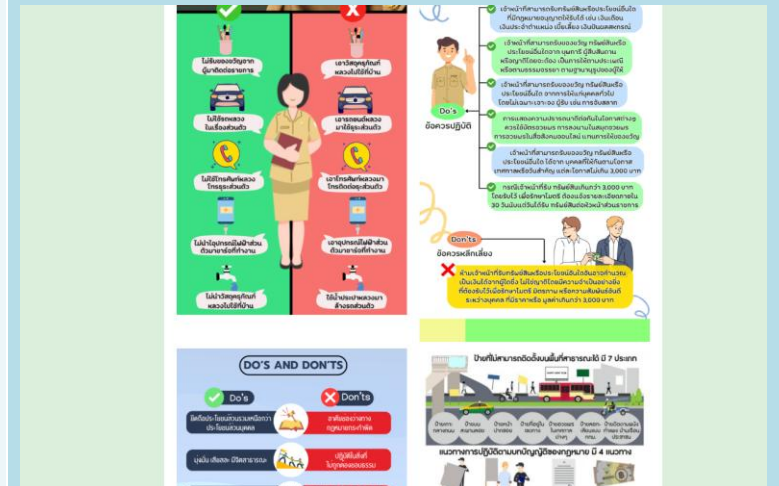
ไม่รับของขวัญจากผู้มาติดต่อราชการ

เอาวัสดุครุภัณฑ์หลวงไปใช้ที่บ้าน

ไม่ใช้รถหลวงในเรื่องส่วนตัว

เอารถหลวงมาใช้เรื่องส่วนตัว

ไม่ใช้โทรศัพท์หลวงโทรธุระส่วนตัว

เอาโทรศัพท์หลวงมาโทรติดต่อธุระส่วนตัว

ไม่นำอุปกรณ์ไฟฟ้าส่วนตัวมาชาร์จที่ทำงาน

เอาอุปกรณ์ไฟฟ้าส่วนตัวมาชาร์จที่ทำงาน

ไม่นำวัสดุครุภัณฑ์หลวงไปใช้ที่บ้าน

ใช้น้ำประปาหลวงมาล้างรถส่วนตัว

เจ้าหน้าที่สามารถรับทรัพย์สินหรือประโยชน์อื่นใดที่มีกฎหมายอนุญาตให้รับได้ เช่น เงินเดือน เงินประจำตำแหน่ง เบี้ยเลี้ยง เงินปันผลสหกรณ์

เจ้าหน้าที่สามารถรับของขวัญ ทรัพย์สินหรือประโยชน์อื่นใดจากบุพการี ผู้สืบสันดาน หรือญาติที่ให้โดยธรรมจรรยา ตามฐานานุรูป

เจ้าหน้าที่สามารถรับของขวัญ ทรัพย์สินหรือประโยชน์อื่นใด จากการให้แก่บุคคลทั่วไป โดยไม่เฉพาะเจาะจง เช่น การจับสลาก

การแสดงความปรารถนาดีต่อกันในโอกาสต่างๆ ควรใช้วิธีอวยพร การลงนามในสมุดอวยพร การอวยพรผ่านสื่อสังคมออนไลน์ แทนการให้ของขวัญ

เจ้าหน้าที่สามารถรับของขวัญ ทรัพย์สินหรือประโยชน์อื่นใด ได้จากบุคคลที่ให้กันตามโอกาส เทศกาลหรือวันสำคัญ และโอกาสไม่เกิน 3,000 บาท

กรณีเจ้าหน้าที่รับ ทรัพย์สินเกินกว่า 3,000 บาท โดยจำเป็น เพื่อรักษาไมตรี ต้องแจ้งรายละเอียดภายใน 30 วันนับแต่วันที่ได้รับ ทรัพย์สินต่อหัวหน้าส่วนราชการ

Do's
ข้อควรปฏิบัติ

Don'ts
ข้อควรหลีกเลี่ยง

ห้ามเจ้าหน้าที่รับทรัพย์สินหรือประโยชน์อื่นใดอันอาจคำนวณเป็นเงินได้จากผู้ใดซึ่งไม่ใช่ญาติโดยมีความจำเป็นอย่างยิ่งที่ต้องรับไว้เพื่อรักษาไมตรี มิตรภาพ หรือความสัมพันธ์อันดีระหว่างบุคคล ที่มีราคาหรือมูลค่าเกินกว่า 3,000 บาท

DO'S AND DON'TS

Do's

Don'ts

ยึดถือประโยชน์ส่วนรวมหรือทางราชการเหนือประโยชน์ส่วนบุคคล

ขาดจิตสำนึกทางกฎหมายทางจริยธรรม

มุ่งมั่น เสียสละ มีจิตสาธารณะ

ปฏิบัติไม่เห็นแก่ได้ในทุกพฤติกรรม

ป้ายที่ไม่สามารถติดตั้งบนพื้นที่สาธารณะได้ มี 7 ประเภท

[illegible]

แนวทางการปฏิบัติตามบัญญัติของกฎหมาย มี 4 แนวทาง